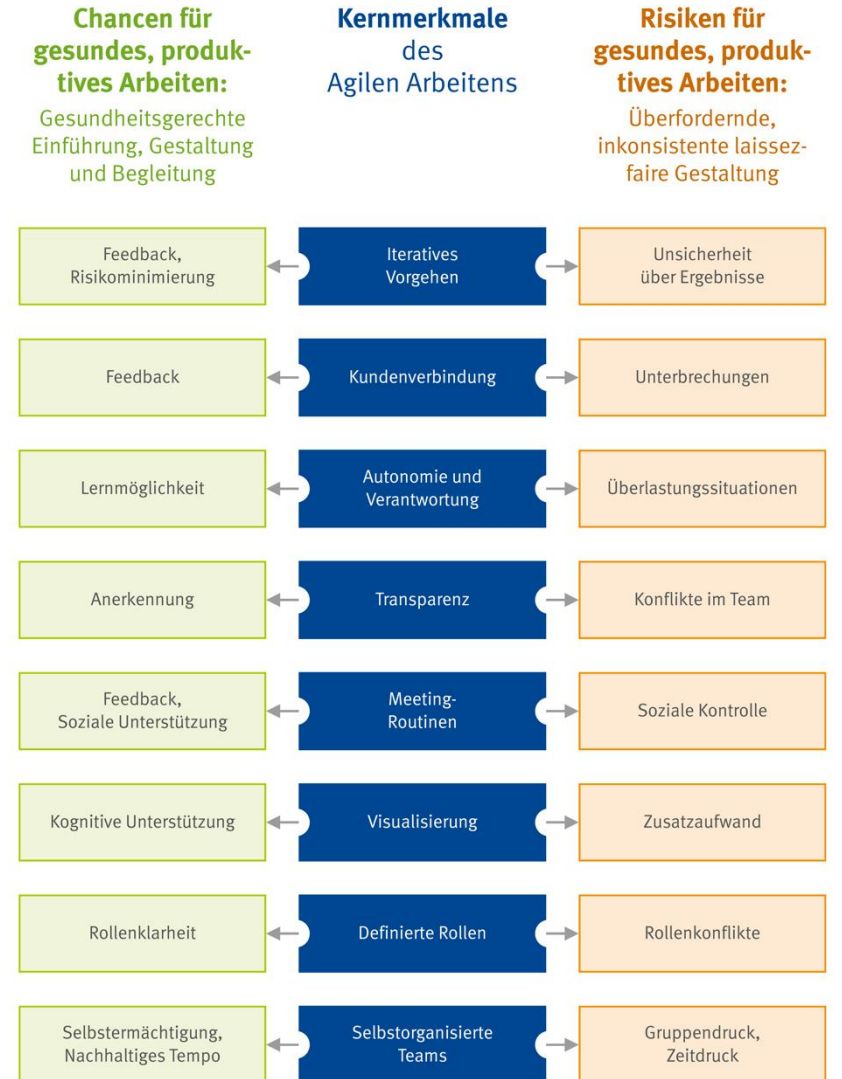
Chancen für gesundes, produktives Arbeiten:
Gesundheitsgerechte Einführung, Gestaltung und Begleitung

Kernmerkmale des Agilen Arbeitens

Risiken für gesundes, produktives Arbeiten:
Überfordernde, inkonsistente laissez-faire Gestaltung

| Chancen | Kernmerkmale | Risiken |
|---|---|---|
| Feedback, Risikominimierung | Iteratives Vorgehen | Unsicherheit über Ergebnisse |
| Feedback | Kundenverbindung | Unterbrechungen |
| Lernmöglichkeit | Autonomie und Verantwortung | Überlastungssituationen |
| Anerkennung | Transparenz | Konflikte im Team |
| Feedback, Soziale Unterstützung | Meeting-Routinen | Soziale Kontrolle |
| Kognitive Unterstützung | Visualisierung | Zusatzaufwand |
| Rollenklarheit | Definierte Rollen | Rollenkonflikte |
| Selbstermächtigung, Nachhaltiges Tempo | Selbstorganisierte Teams | Gruppendruck, Zeitdruck |